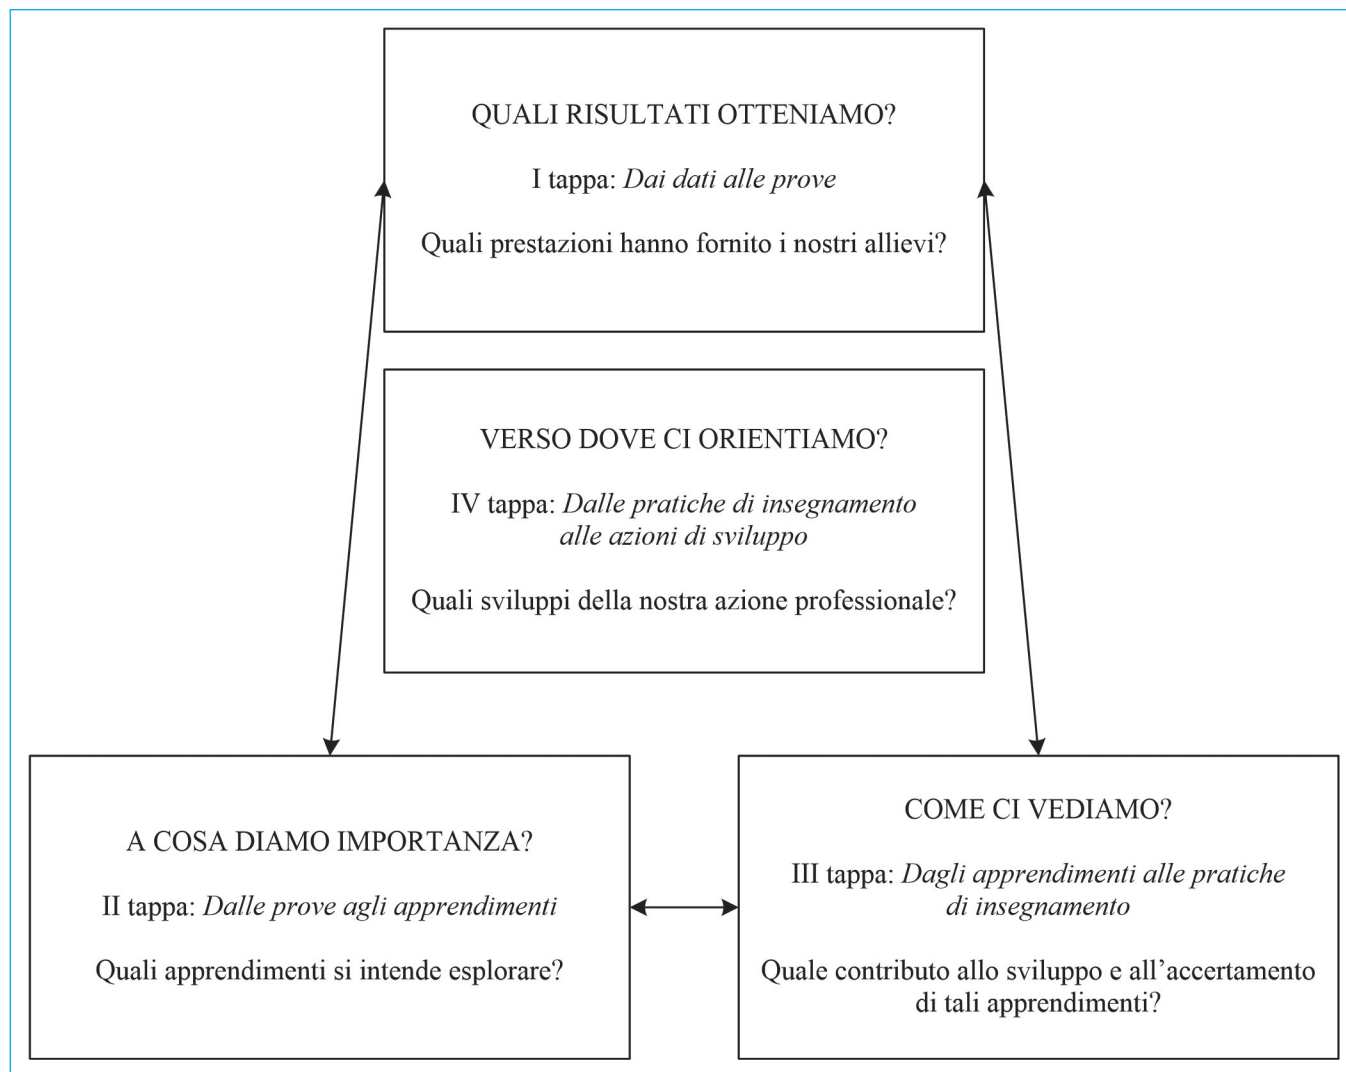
QUALI RISULTATI OTTENIAMO?

I tappa: Dai dati alle prove

Quali prestazioni hanno fornito i nostri allievi?

VERSO DOVE CI ORIENTIAMO?

IV tappa: Dalle pratiche di insegnamento alle azioni di sviluppo

Quali sviluppi della nostra azione professionale?

A COSA DIAMO IMPORTANZA?

II tappa: Dalle prove agli apprendimenti

Quali apprendimenti si intende esplorare?

COME CI VEDIAMO?

III tappa: Dagli apprendimenti alle pratiche di insegnamento

Quale contributo allo sviluppo e all'accertamento di tali apprendimenti?